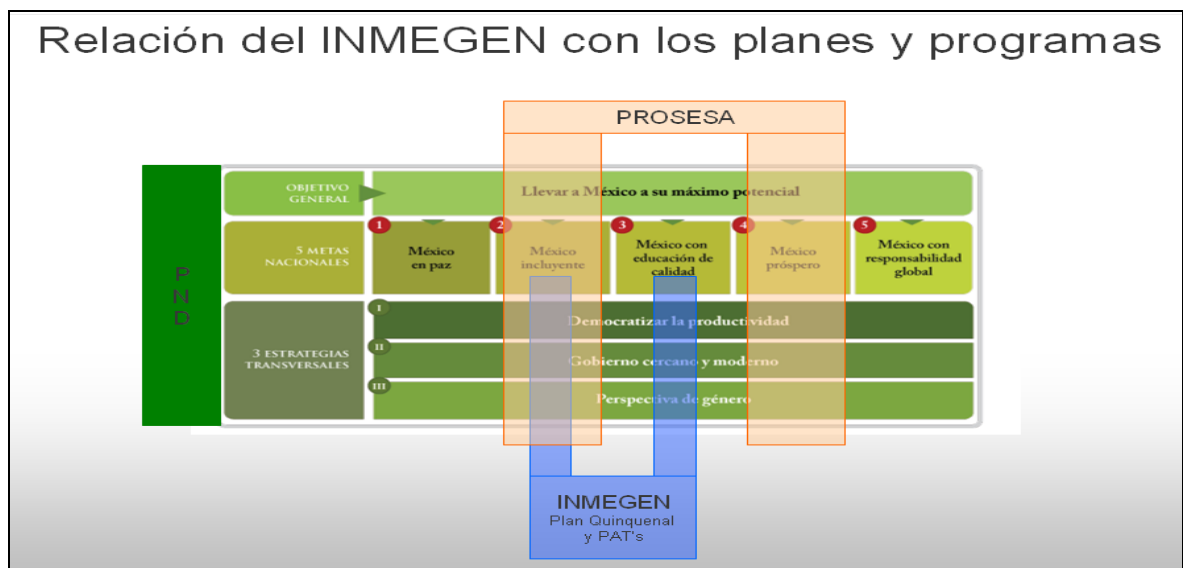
Relación del INMEGEN con los planes y programas

PROSESA

P N D

OBJETIVO GENERAL

Llevar a México a su máximo potencial

5 METAS NACIONALES

1 México en paz

2 México incluyente

3 México con educación de calidad

4 México próspero

5 México con responsabilidad global

3 ESTRATEGIAS TRANSVERSALES

I Democratizar la productividad

II Gobierno cercano y moderno

III Perspectiva de género

INMEGEN
Plan Quinquenal y PAT's